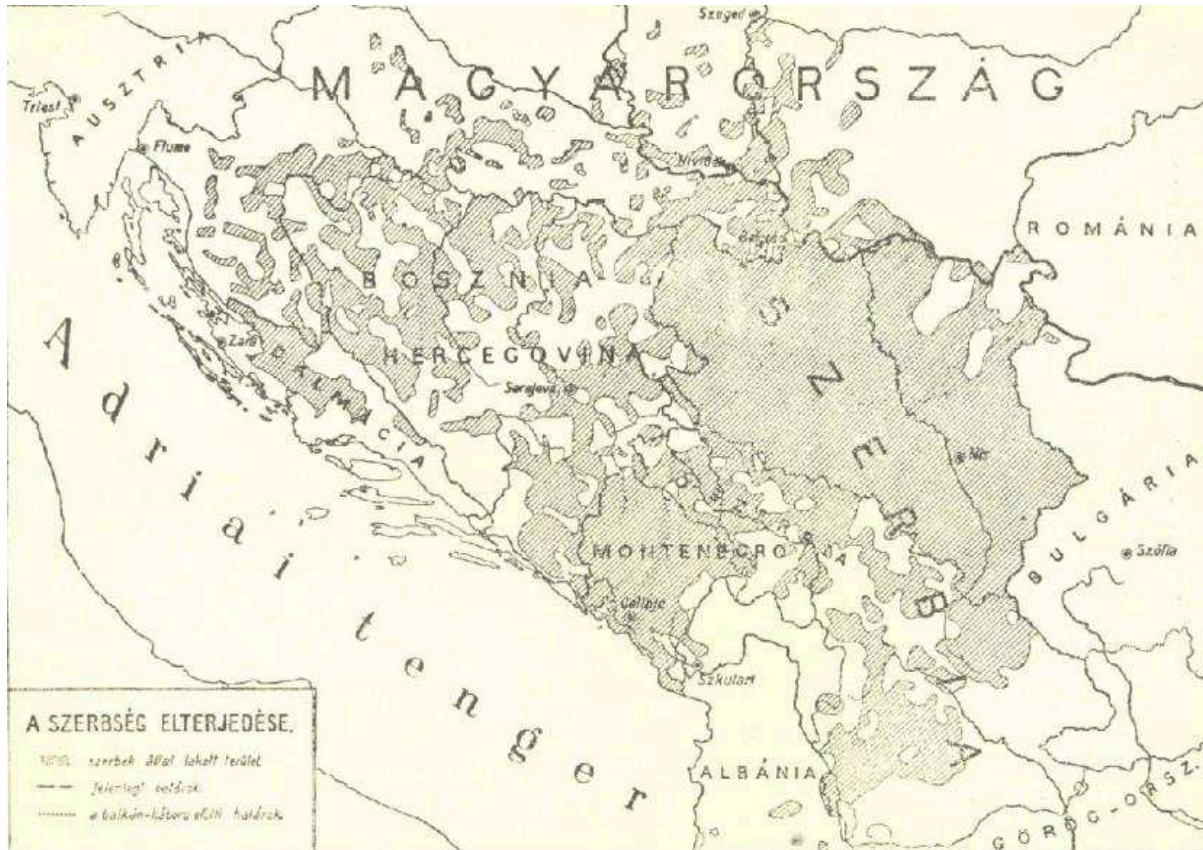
Szeged

MAGYARORSZÁG

AUSZTRIA

Triest

Fiume

Nivida

Belgrád

ROMÁNIA

BOSZNIA

HERCEGOVINA

Zara

DALMÁCIA

Szerajevó

SZERBIA

Nis

Adriai tenger

BULGÁRIA

Szófia

MONTENEGRO

Cettinje

Szkutari

ALBÁNIA

GÖRÖG-ORSZ.

A SZERBSÉG ELTERJEDÉSE.

szerbek által lakott terület

jelenlegi határok

a balkán-háború előtti határok